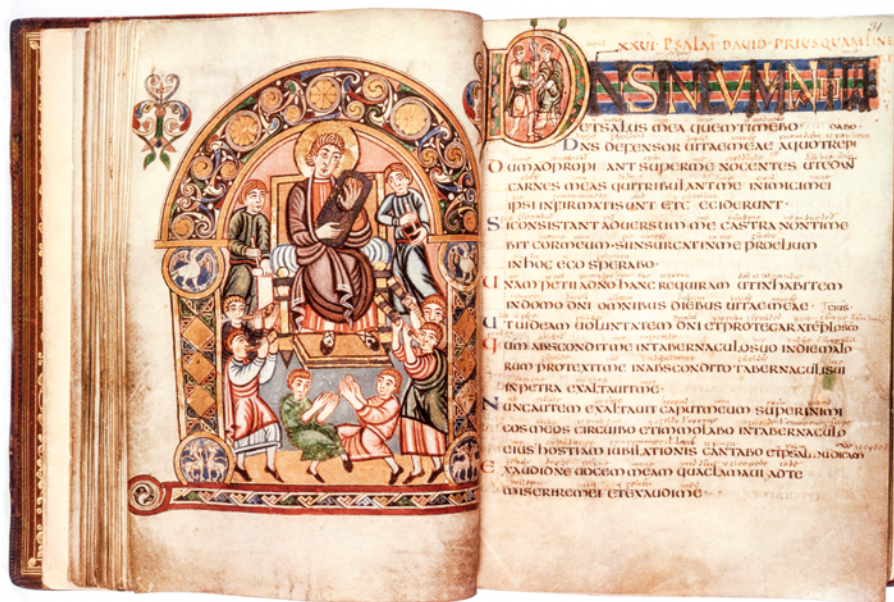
31

XXVI PSALM DAVID PRIUSQUAM LINE

DNS INLUMINATIO

ET SALUS MEA QUEM TIMEBO

DNS DEFENSOR UITAE MEAE A QUO TREPI

DUM ADPROPIANT SUPER ME NOCENTES UT EDAN

CARNES MEAS QUI TRIBULANT ME INIMICI MEI

IPSI INFIRMATI SUNT ET CECIDERUNT·

SI CONSISTANT ADUERSUM ME CASTRA NON TIME

BIT COR MEUM· SI INSURGAT IN ME PROELIUM

IN HOC EGO SPERABO·

UNAM PETII A DNO HANC REQUIRAM UT INHABITEM

IN DOMO DNI OMNIBUS DIEBUS UITAE MEAE·

UT UIDEAM UOLUNTATEM DNI ET PROTEGAR A TEMPLO

QUM ABSCONDIT ME IN TABERNACULO SUO IN DIE MALO

RUM PROTEXIT ME IN ABSCONDITO TABERNACULI SUI

IN PETRA EXALTAUIT ME·

NUNC AUTEM EXALTAUIT CAPUT MEUM SUPER INIMI

COS MEOS CIRCUIBO ET IMMOLABO IN TABERNACULO

EIUS HOSTIAM IUBILATIONIS CANTABO ET PSAL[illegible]

EXAUDI DNE UOCEM QUA CLAMAUI AD TE

MISERERE MEI ET EXAUDI ME·